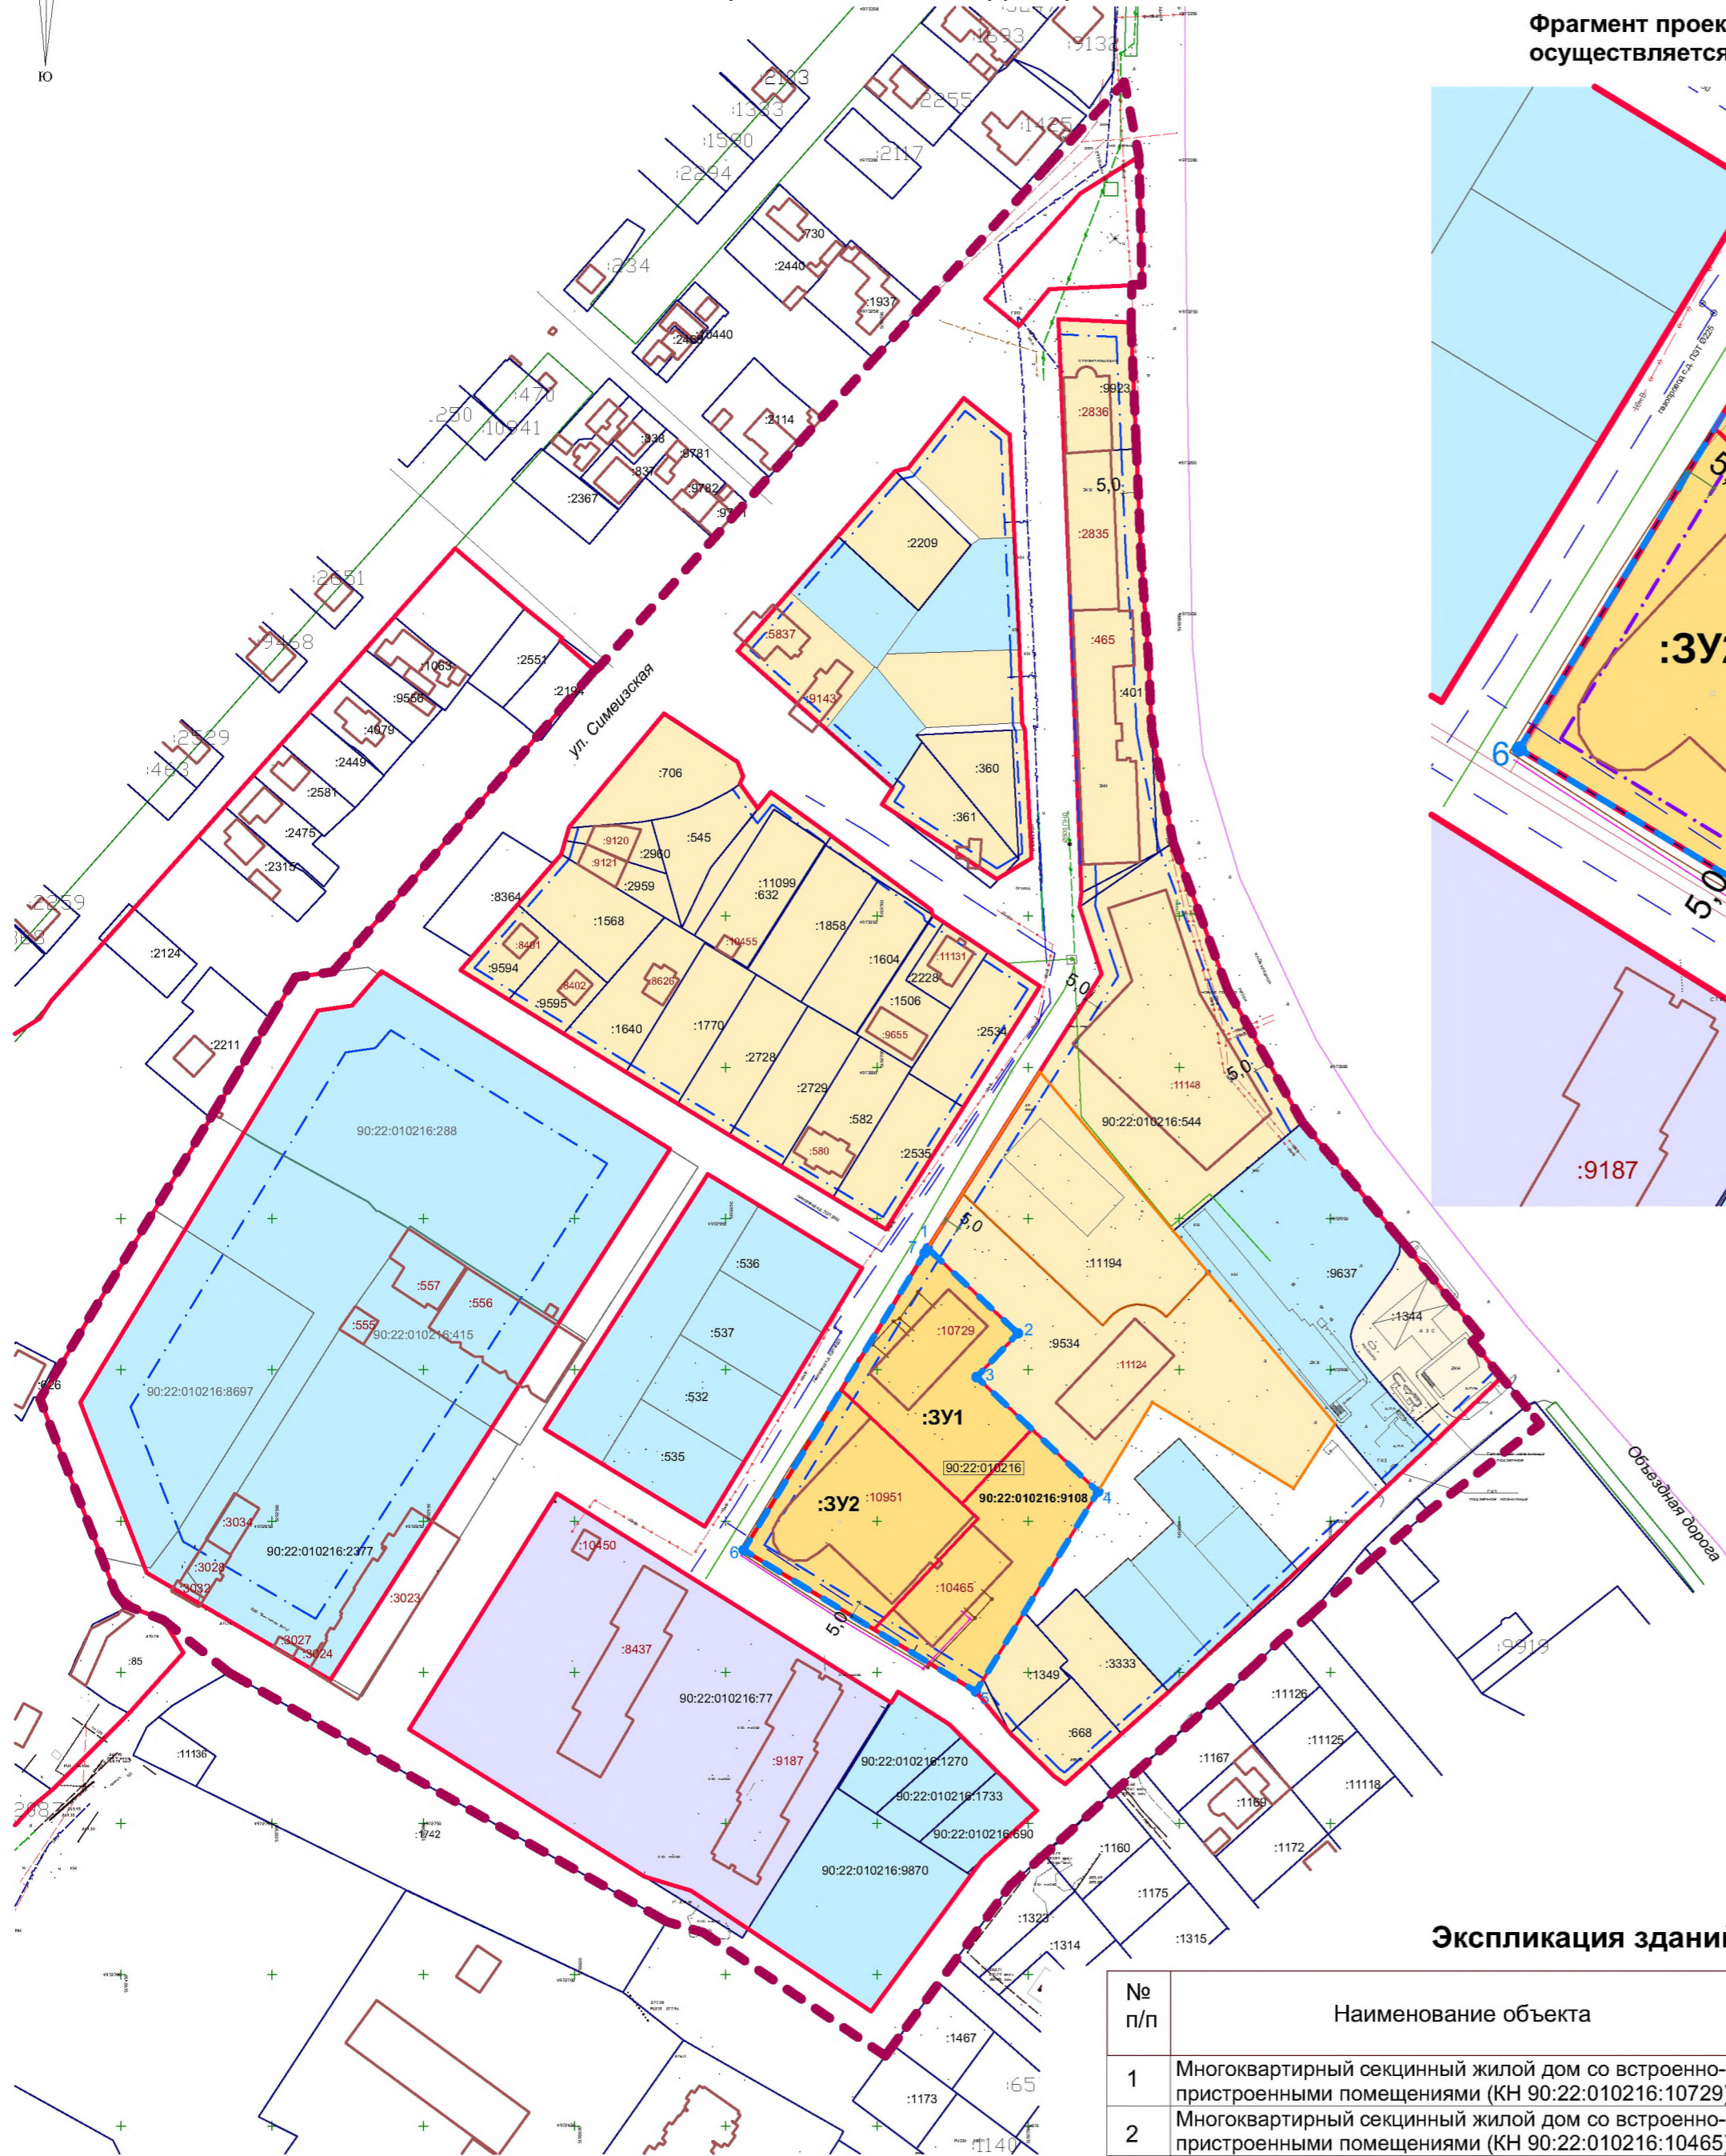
Ю

Фрагмент проек
осуществляется

:2193
:1333
:1580
:2294
:1693
:9132
:2255
:1425
:2117
:730
:2440
:1937
:234
:2468
:10440
:2114
:250
:470
:10941
:838
:9781
:837
:9782
:9781
:2367
:2209
:9923
:2836
5,0
:2835
:2651
:9458
:1063
:2551
:2194
:9556
:4079
:2449
:2529
:463
:2581
:2475
:2315
:2259
:5837
:9143
:465
:401
:360
:361
ул. Симеизская
:706
:9120
:9121
:2960
:545
:2959
:11099
:632
:8364
:1568
:1858
:8401
:10455
:1604
:11131
:9594
:8402
:8626
:2228
:1506
:2124
:9595
:1640
:1770
:9655
:2534
:2211
:2728
:2729
:11148
:582
:580
:2535
5,0
5,0
90:22:010216:288
90:22:010216:544
5,0
:11194
:536
:9637
:557
:556
:555
90:22:010216:415
:537
:10729
2
:9534
:1344
:11124
3
:532
90:22:010216:8697
:3У1
:535
90:22:010216
90:22:010216:9108
4
:3У2
:10951
:3034
90:22:010216:2377
:3028
:3032
:10450
:10465
:3023
:3027
:3024
5,0
6
:1349
:3333
:8437
90:22:010216:77
:85
:11136
:668
:9187
90:22:010216:1270
90:22:010216:1733
90:22:010216:690
90:22:010216:9870
:1742
:1160
:1175
:1323
:1314
:1315
:1467
:1173
:65
:1140
:11126
:11125
:11118
:1167
:1169
:1172
:9919
Объездная дорога
:3У
6
5,0
:9187

Экспликация здани

| № п/п | Наименование объекта |
|---|---|
| 1 | Многоквартирный секционный жилой дом со встроенно-пристроенными помещениями (КН 90:22:010216:10729 |
| 2 | Многоквартирный секционный жилой дом со встроенно-пристроенными помещениями (КН 90:22:010216:10465 |